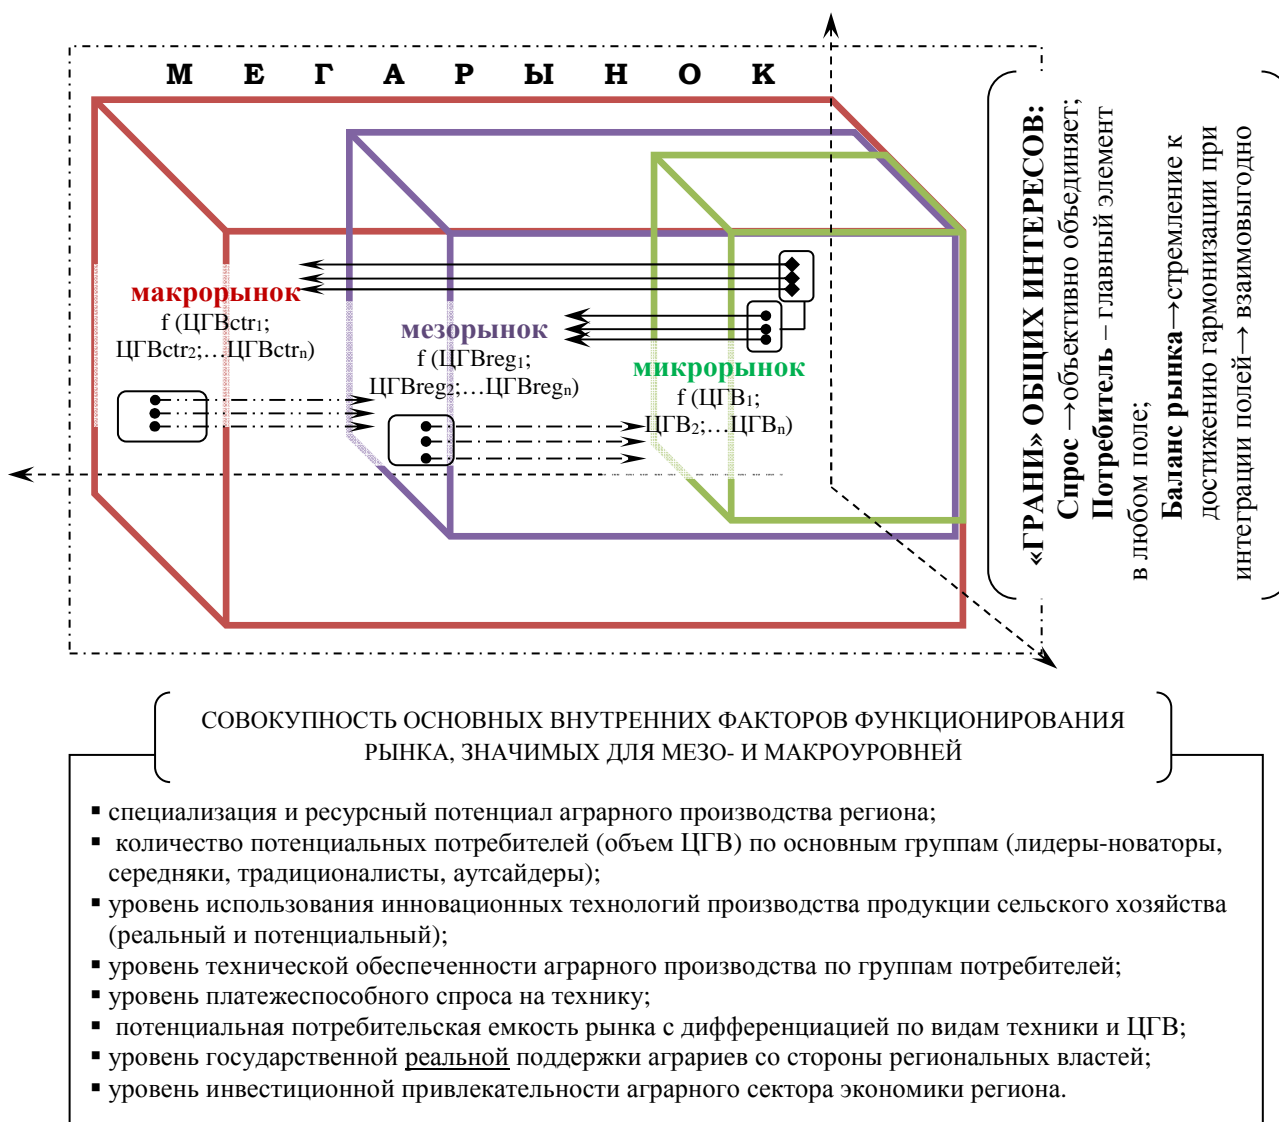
М Е Г А Р Ы Н О К

макрорынок
f (ЦГВctr$_1$; ЦГВctr$_2$;…ЦГВctr$_n$)

мезорынок
f (ЦГВreg$_1$; ЦГВreg$_2$;…ЦГВreg$_n$)

микрорынок
f (ЦГВ$_1$; ЦГВ$_2$;…ЦГВ$_n$)

«ГРАНИ» ОБЩИХ ИНТЕРЕСОВ:
Спрос →объективно объединяет;
Потребитель – главный элемент в любом поле;
Баланс рынка→стремление к достижению гармонизации при интеграции полей→ взаимовыгодно

СОВОКУПНОСТЬ ОСНОВНЫХ ВНУТРЕННИХ ФАКТОРОВ ФУНКЦИОНИРОВАНИЯ РЫНКА, ЗНАЧИМЫХ ДЛЯ МЕЗО- И МАКРОУРОВНЕЙ

▪ специализация и ресурсный потенциал аграрного производства региона;
▪ количество потенциальных потребителей (объем ЦГВ) по основным группам (лидеры-новаторы, середняки, традиционалисты, аутсайдеры);
▪ уровень использования инновационных технологий производства продукции сельского хозяйства (реальный и потенциальный);
▪ уровень технической обеспеченности аграрного производства по группам потребителей;
▪ уровень платежеспособного спроса на технику;
▪ потенциальная потребительская емкость рынка с дифференциацией по видам техники и ЦГВ;
▪ уровень государственной реальной поддержки аграриев со стороны региональных властей;
▪ уровень инвестиционной привлекательности аграрного сектора экономики региона.